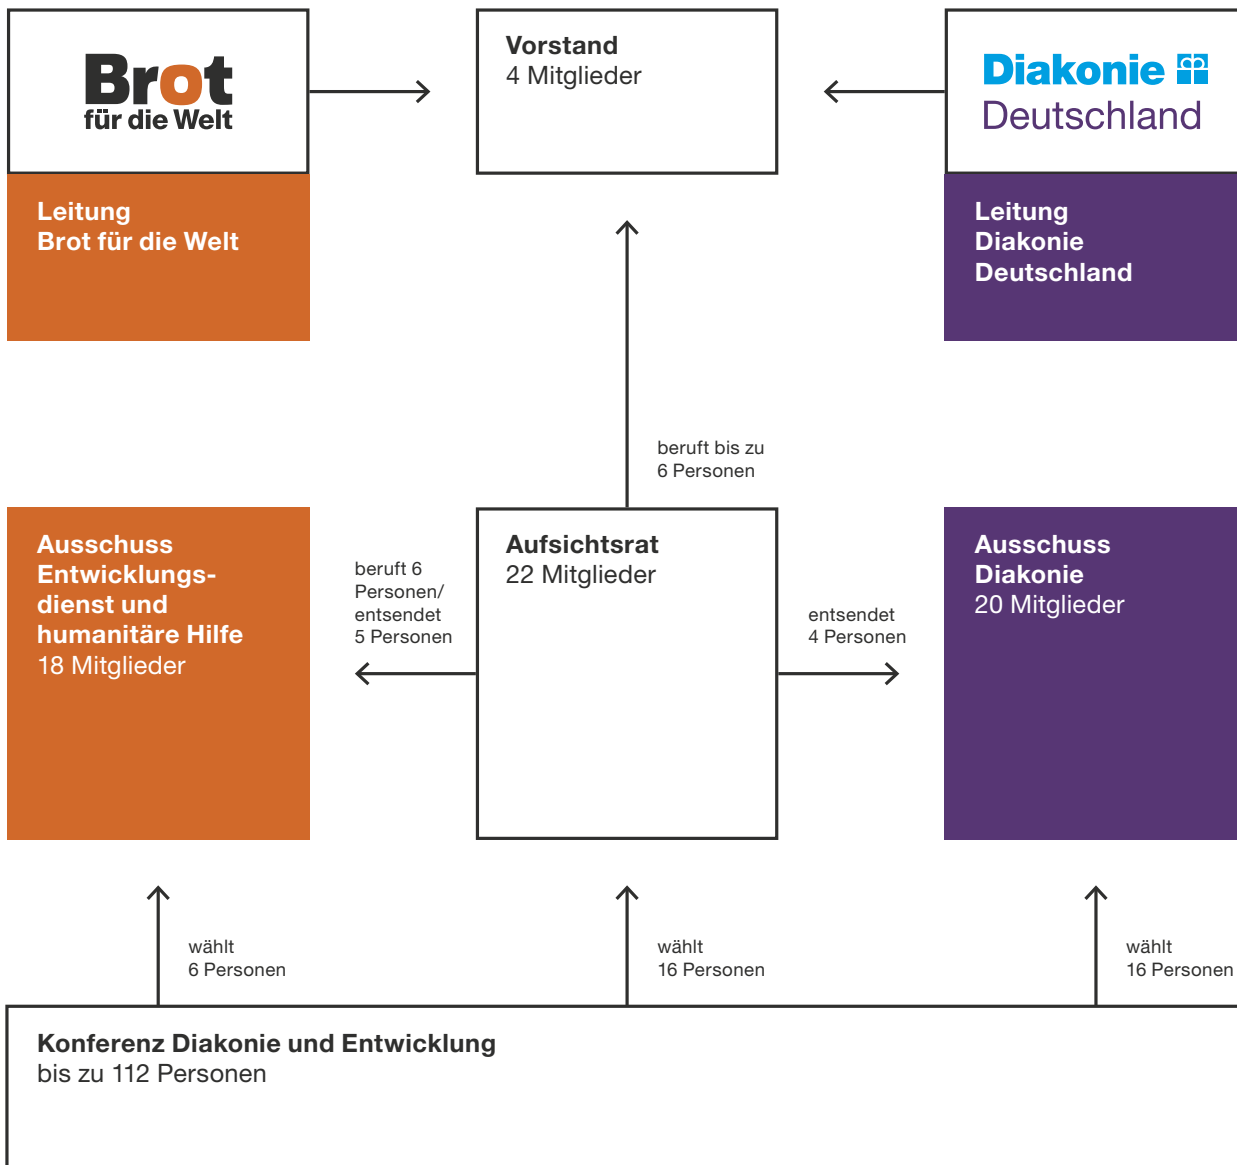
Brot
für die Welt

Leitung
Brot für die Welt

Vorstand
4 Mitglieder

Diakonie
Deutschland

Leitung
Diakonie
Deutschland

beruft bis zu
6 Personen

Ausschuss
Entwicklungsdienst und humanitäre Hilfe
18 Mitglieder

beruft 6
Personen/
entsendet
5 Personen

Aufsichtsrat
22 Mitglieder

entsendet
4 Personen

Ausschuss
Diakonie
20 Mitglieder

wählt
6 Personen

wählt
16 Personen

wählt
16 Personen

Konferenz Diakonie und Entwicklung
bis zu 112 Personen